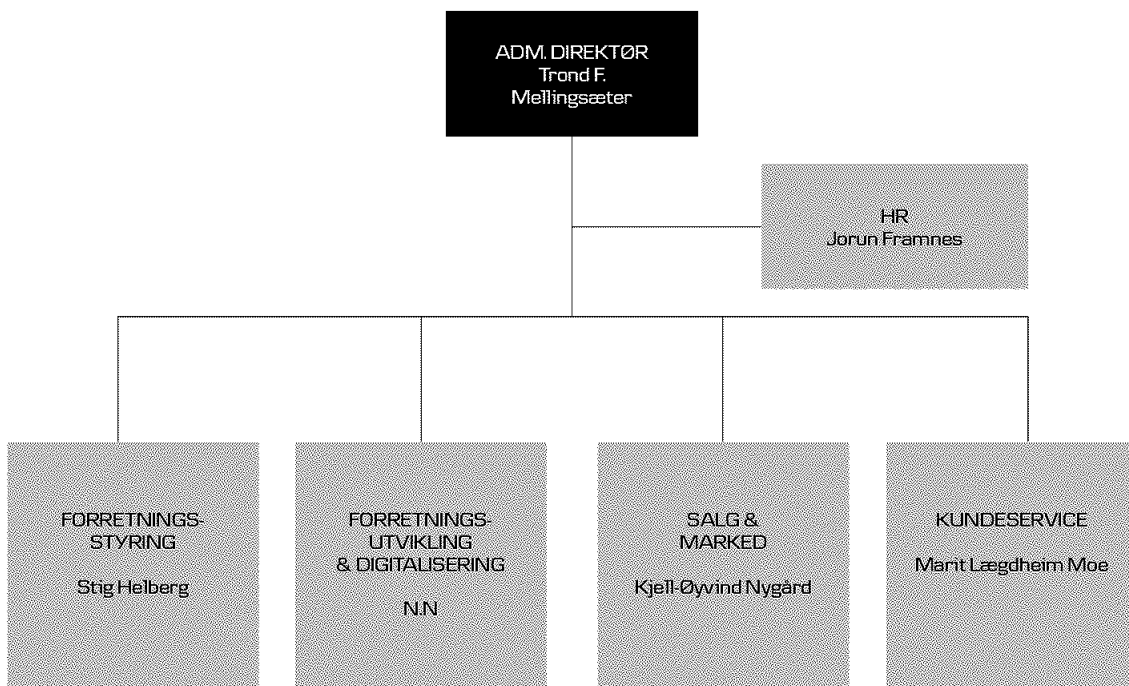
ADM. DIREKTØR
Trond F. Mellingsæter

HR
Jorun Framnes

FORRETNINGS-STYRING

Stig Helberg

FORRETNINGS-UTVIKLING & DIGITALISERING

N.N

SALG & MARKED

Kjell-Øyvind Nygård

KUNDESERVICE

Marit Lægdheim Moe